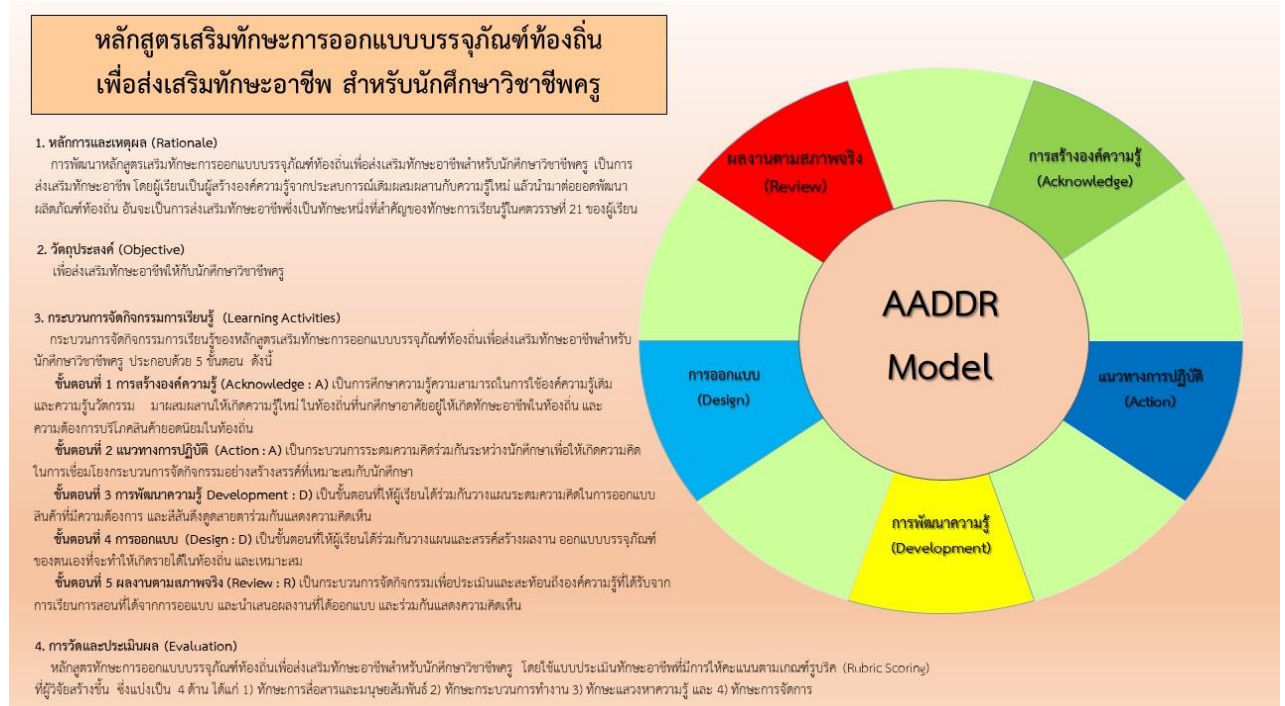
หลักสูตรเสริมทักษะการออกแบบบรรจุภัณฑ์ท้องถิ่น
เพื่อส่งเสริมทักษะอาชีพ สำหรับนักศึกษาวิชาชีพครู

1. หลักการและเหตุผล (Rationale)
การพัฒนาหลักสูตรเสริมทักษะการออกแบบบรรจุภัณฑ์ท้องถิ่นเพื่อส่งเสริมทักษะอาชีพสำหรับนักศึกษาวิชาชีพครู เป็นการส่งเสริมทักษะอาชีพ โดยผู้เรียนเป็นผู้สร้างองค์ความรู้จากประสบการณ์เดิมผสมผสานกับความรู้ใหม่ แล้วนำมาต่อยอดพัฒนาผลิตภัณฑ์ท้องถิ่น อันจะเป็นการส่งเสริมทักษะอาชีพซึ่งเป็นทักษะหนึ่งที่สำคัญของทักษะการเรียนรู้ในศตวรรษที่ 21 ของผู้เรียน

2. วัตถุประสงค์ (Objective)
เพื่อส่งเสริมทักษะอาชีพให้กับนักศึกษาวิชาชีพครู

3. กระบวนการจัดกิจกรรมการเรียนรู้ (Learning Activities)
กระบวนการจัดกิจกรรมการเรียนรู้ของหลักสูตรเสริมทักษะการออกแบบบรรจุภัณฑ์ท้องถิ่นเพื่อส่งเสริมทักษะอาชีพสำหรับนักศึกษาวิชาชีพครู ประกอบด้วย 5 ขั้นตอน ดังนี้
ขั้นตอนที่ 1 การสร้างองค์ความรู้ (Acknowledge : A) เป็นการศึกษาความรู้ความสามารถในการใช้องค์ความรู้เดิมและความรู้นวัตกรรม มาผสมผสานให้เกิดความรู้ใหม่ ในท้องถิ่นที่นักศึกษาอาศัยอยู่ให้เกิดทักษะอาชีพในท้องถิ่น และความต้องการบริโภคสินค้ายอดนิยมในท้องถิ่น
ขั้นตอนที่ 2 แนวทางการปฏิบัติ (Action : A) เป็นกระบวนการระดมความคิดร่วมกันระหว่างนักศึกษาเพื่อให้เกิดความคิดในการเชื่อมโยงกระบวนการจัดกิจกรรมอย่างสร้างสรรค์ที่เหมาะสมกับนักศึกษา
ขั้นตอนที่ 3 การพัฒนาความรู้ Development : D) เป็นขั้นตอนที่ให้ผู้เรียนได้ร่วมกันวางแผนระดมความคิดในการออกแบบสินค้าที่มีความต้องการ และสีสันดึงดูดสายตาร่วมกันแสดงความคิดเห็น
ขั้นตอนที่ 4 การออกแบบ (Design : D) เป็นขั้นตอนที่ให้ผู้เรียนได้ร่วมกันวางแผนและสรรค์สร้างผลงาน ออกแบบบรรจุภัณฑ์ของตนเองที่จะทำให้เกิดรายได้ในท้องถิ่น และเหมาะสม
ขั้นตอนที่ 5 ผลงานตามสภาพจริง (Review : R) เป็นกระบวนการจัดกิจกรรมเพื่อประเมินและสะท้อนถึงองค์ความรู้ที่ได้รับจากการเรียนการสอนที่ได้จากการออกแบบ และนำเสนอผลงานที่ได้ออกแบบ และร่วมกันแสดงความคิดเห็น

4. การวัดและประเมินผล (Evaluation)
หลักสูตรทักษะการออกแบบบรรจุภัณฑ์ท้องถิ่นเพื่อส่งเสริมทักษะอาชีพสำหรับนักศึกษาวิชาชีพครู โดยใช้แบบประเมินทักษะอาชีพที่มีการให้คะแนนตามเกณฑ์รูบริค (Rubric Scoring) ที่ผู้วิจัยสร้างขึ้น ซึ่งแบ่งเป็น 4 ด้าน ได้แก่ 1) ทักษะการสื่อสารและมนุษยสัมพันธ์ 2) ทักษะกระบวนการทำงาน 3) ทักษะแสวงหาความรู้ และ 4) ทักษะการจัดการ

ผลงานตามสภาพจริง (Review)
การสร้างองค์ความรู้ (Acknowledge)
AADDR Model
การออกแบบ (Design)
แนวทางการปฏิบัติ (Action)
การพัฒนาความรู้ (Development)